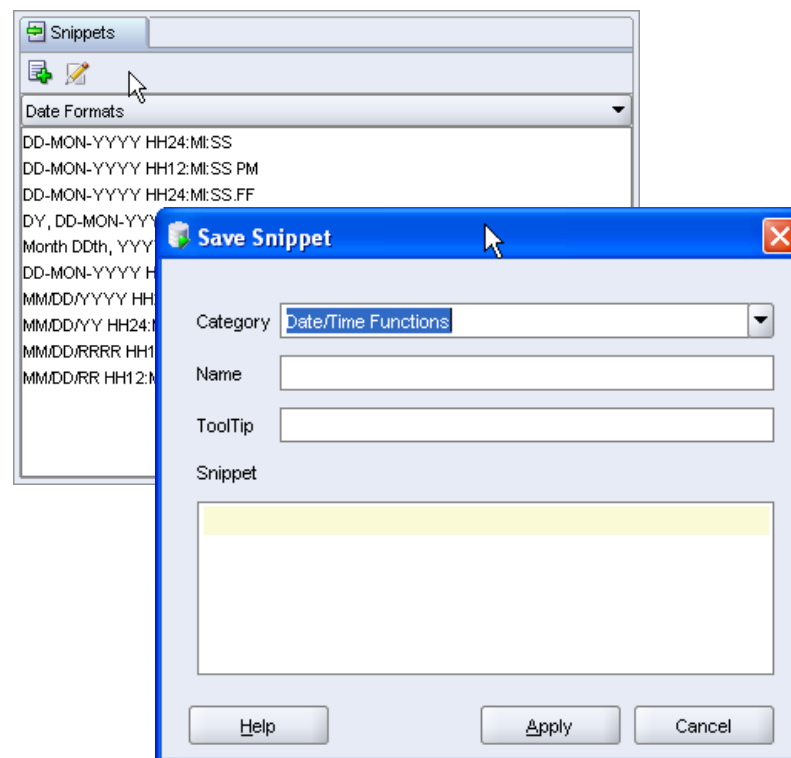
Snippets

Date Formats

DD-MON-YYYY HH24:MI:SS
DD-MON-YYYY HH12:MI:SS PM
DD-MON-YYYY HH24:MI:SS.FF
DY, DD-MON-YYY
Month DDth, YYY
DD-MON-YYYY H
MM/DD/YYYY HH
MM/DD/YY HH24:
MM/DD/RRRR HH1
MM/DD/RR HH12:M

Save Snippet

Category Date/Time Functions

Name

ToolTip

Snippet

Help Apply Cancel